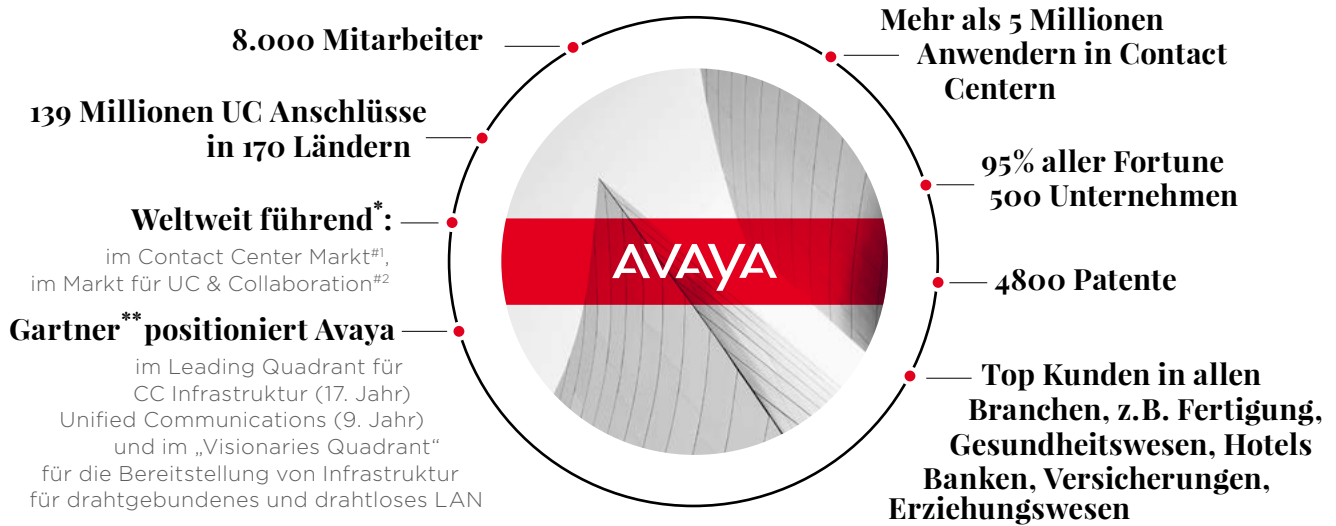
8.000 Mitarbeiter

139 Millionen UC Anschlüsse in 170 Ländern

Weltweit führend*:

im Contact Center Markt#1, im Markt für UC & Collaboration#2

Gartner** positioniert Avaya

im Leading Quadrant für CC Infrastruktur (17. Jahr) Unified Communications (9. Jahr) und im „Visionaries Quadrant“ für die Bereitstellung von Infrastruktur für drahtgebundenes und drahtloses LAN

AVAYA

Mehr als 5 Millionen Anwendern in Contact Centern

95% aller Fortune 500 Unternehmen

4800 Patente

Top Kunden in allen Branchen, z.B. Fertigung, Gesundheitswesen, Hotels Banken, Versicherungen, Erziehungswesen